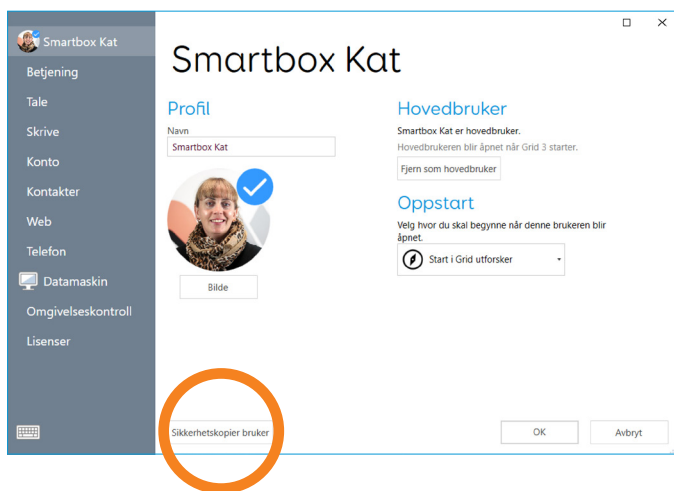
Smartbox Kat
Betjening
Tale
Skrive
Konto
Kontakter
Web
Telefon
Datamaskin
Omgivelseskontroll
Lisenser

Smartbox Kat

Profil
Navn
Smartbox Kat

Bilde

Hovedbruker
Smartbox Kat er hovedbruker.
Hovedbrukeren blir åpnet når Grid 3 starter.
Fjern som hovedbruker

Oppstart
Velg hvor du skal begynne når denne brukeren blir åpnet.
Start i Grid utforsker

Sikkerhetskopier bruker

OK
Avbryt